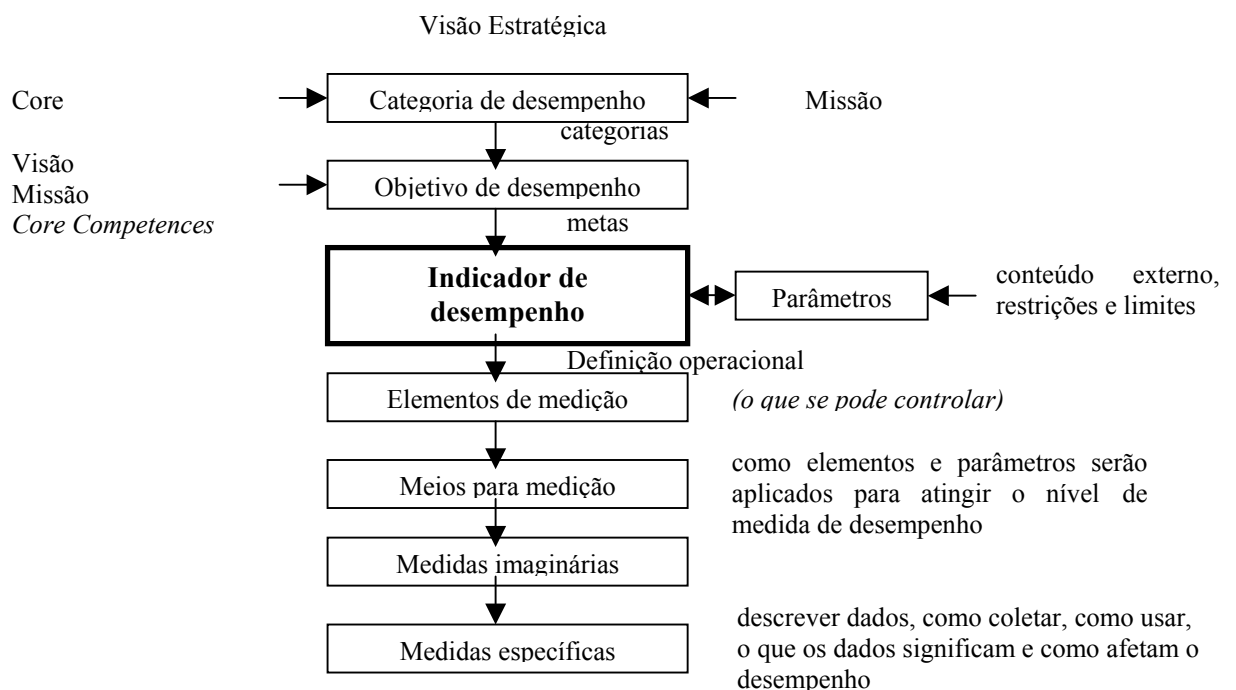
Visão Estratégica

Core

Categoria de desempenho

Missão

categorias

Visão
Missão
*Core Competences*

Objetivo de desempenho

metas

**Indicador de desempenho**

Parâmetros

conteúdo externo, restrições e limites

Definição operacional

Elementos de medição

*(o que se pode controlar)*

Meios para medição

como elementos e parâmetros serão aplicados para atingir o nível de medida de desempenho

Medidas imaginárias

Medidas específicas

descrever dados, como coletar, como usar, o que os dados significam e como afetam o desempenho